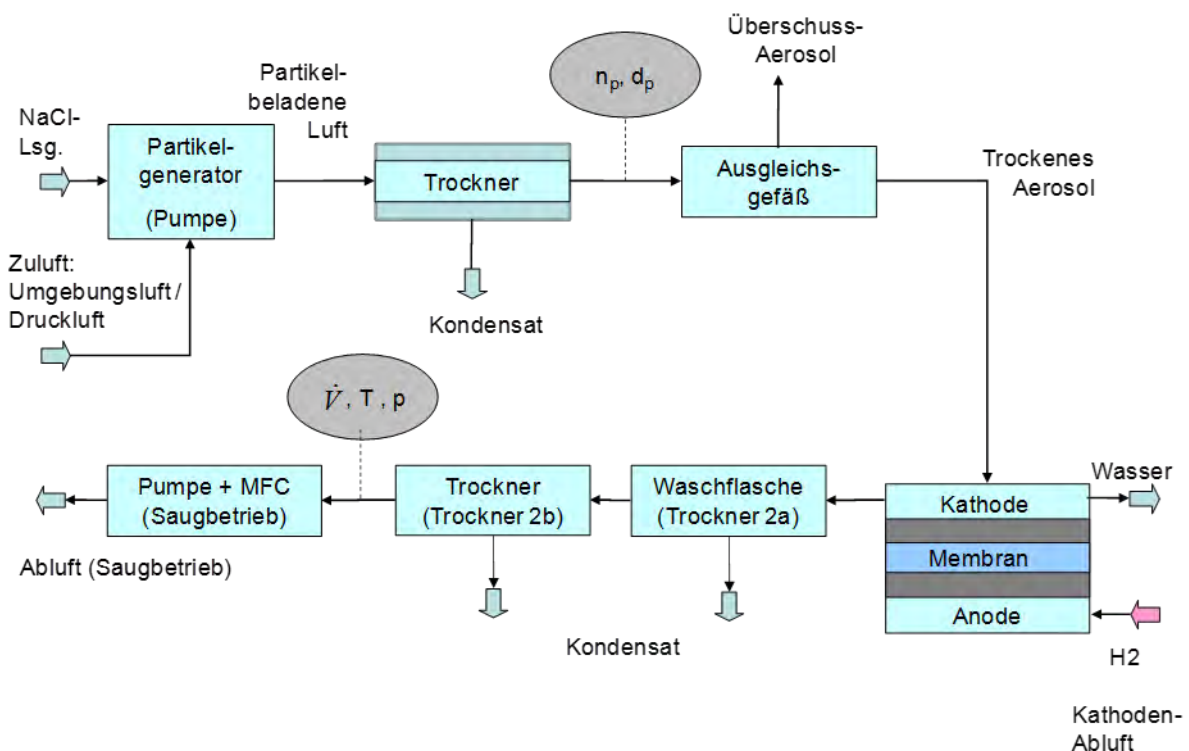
NaCl-Lsg.

Partikelgenerator
(Pumpe)

Zuluft: Umgebungsluft / Druckluft

Partikelbeladene Luft

Trockner

Kondensat

$n_p$, $d_p$

Überschuss-Aerosol

Ausgleichsgefäß

Trockenes Aerosol

$\dot{V}$, T , p

Pumpe + MFC
(Saugbetrieb)

Abluft (Saugbetrieb)

Trockner
(Trockner 2b)

Waschflasche
(Trockner 2a)

Kondensat

Kathode

Membran

Anode

Wasser

H2

Kathoden-Abluft